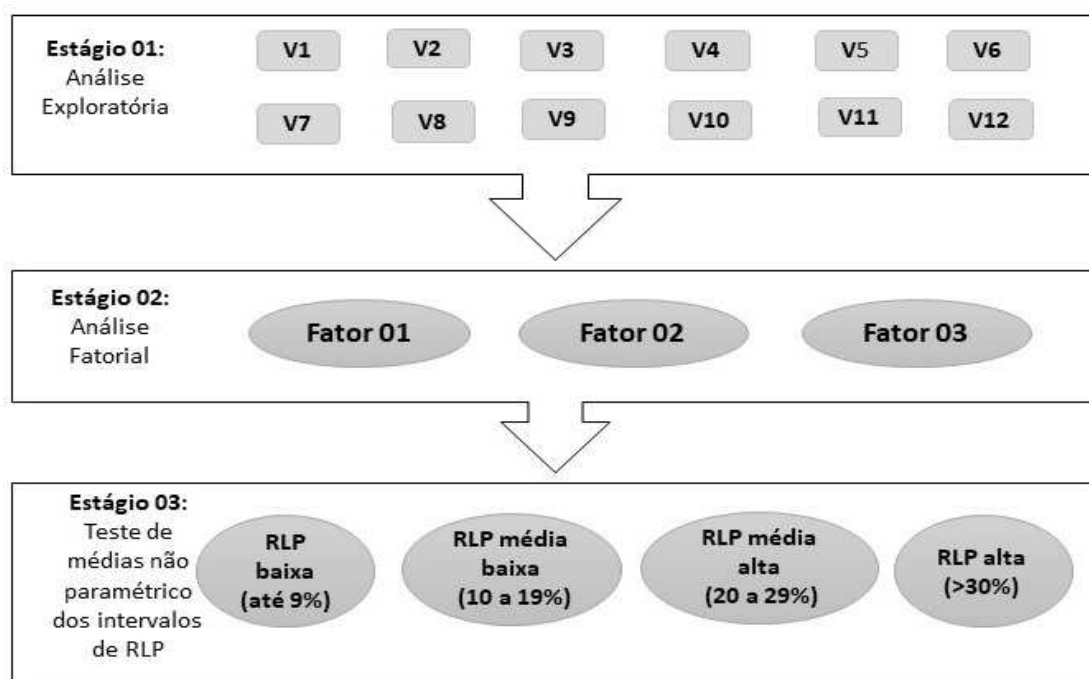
Estágio 01:
Análise Exploratória

V1 V2 V3 V4 V5 V6
V7 V8 V9 V10 V11 V12

Estágio 02:
Análise Fatorial

Fator 01 Fator 02 Fator 03

Estágio 03:
Teste de médias não paramétrico dos intervalos de RLP

RLP baixa (até 9%)

RLP média baixa (10 a 19%)

RLP média alta (20 a 29%)

RLP alta (>30%)